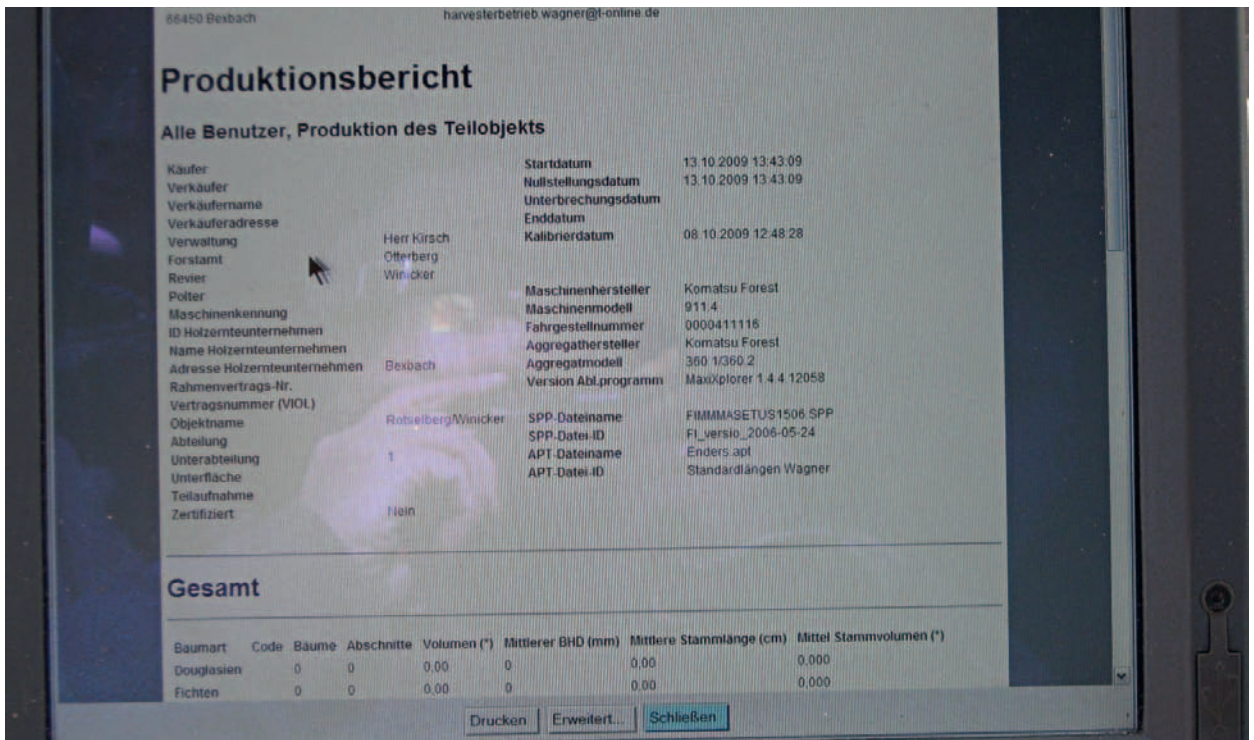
66450 Bexbach harvesterbetrieb.wagner@t-online.de

Produktionsbericht

Alle Benutzer, Produktion des Teilobjekts

Käufer
Verkäufer
Verkäufername
Verkäuferadresse
Verwaltung Herr Kirsch
Forstamt Otterberg
Revier Winicker
Polter
Maschinenkennung
ID Holzernteunternehmen
Name Holzernteunternehmen
Adresse Holzernteunternehmen Bexbach
Rahmenvertrags-Nr.
Vertragsnummer (VIOL)
Objektname Rotselberg/Winicker
Abteilung
Unterabteilung 1
Unterfläche
Teilaufnahme
Zertifiziert Nein

Startdatum 13.10.2009 13:43:09
Nullstellungsdatum 13.10.2009 13:43:09
Unterbrechungsdatum
Enddatum
Kalibrierdatum 08.10.2009 12:48:28

Maschinenhersteller Komatsu Forest
Maschinenmodell 911.4
Fahrgestellnummer 0000411116
Aggregathersteller Komatsu Forest
Aggregatmodell 360 1/360.2
Version Abl.programm MaxiXplorer 1.4.4.12058

SPP-Dateiname FIMMMASETUS1506.SPP
SPP-Datei-ID FI_versio_2006-05-24
APT-Dateiname Enders.apt
APT-Datei-ID Standardlängen Wagner

Gesamt

| Baumart | Code | Bäume | Abschnitte | Volumen (*) | Mittlerer BHD (mm) | Mittlere Stammlänge (cm) | Mittel Stammvolumen (*) |
|---|---|---|---|---|---|---|---|
| Douglasien | | 0 | 0 | 0,00 | 0 | 0,00 | 0,000 |
| Fichten | | 0 | 0 | 0,00 | 0 | 0,00 | 0,000 |

Drucken Erweitert... Schließen